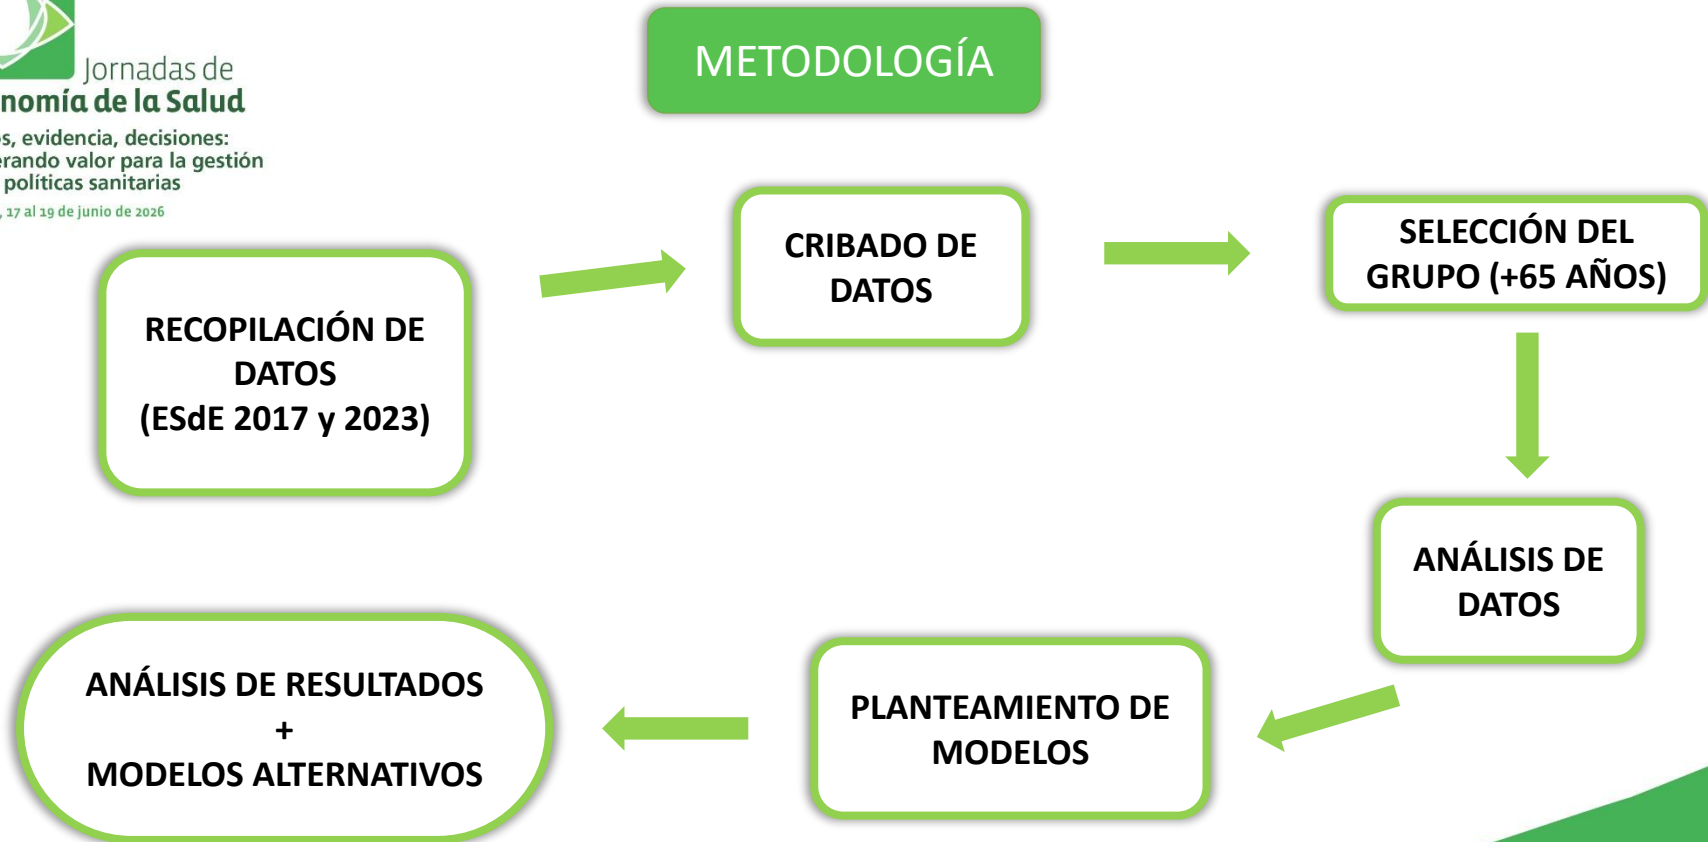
Jornadas de
nomía de la Salud
s, evidencia, decisiones:
erando valor para la gestión
políticas sanitarias
, 17 al 19 de junio de 2026

METODOLOGÍA

RECOPILACIÓN DE DATOS
(ESdE 2017 y 2023)

CRIBADO DE DATOS

SELECCIÓN DEL GRUPO (+65 AÑOS)

ANÁLISIS DE DATOS

PLANTEAMIENTO DE MODELOS

ANÁLISIS DE RESULTADOS
+
MODELOS ALTERNATIVOS